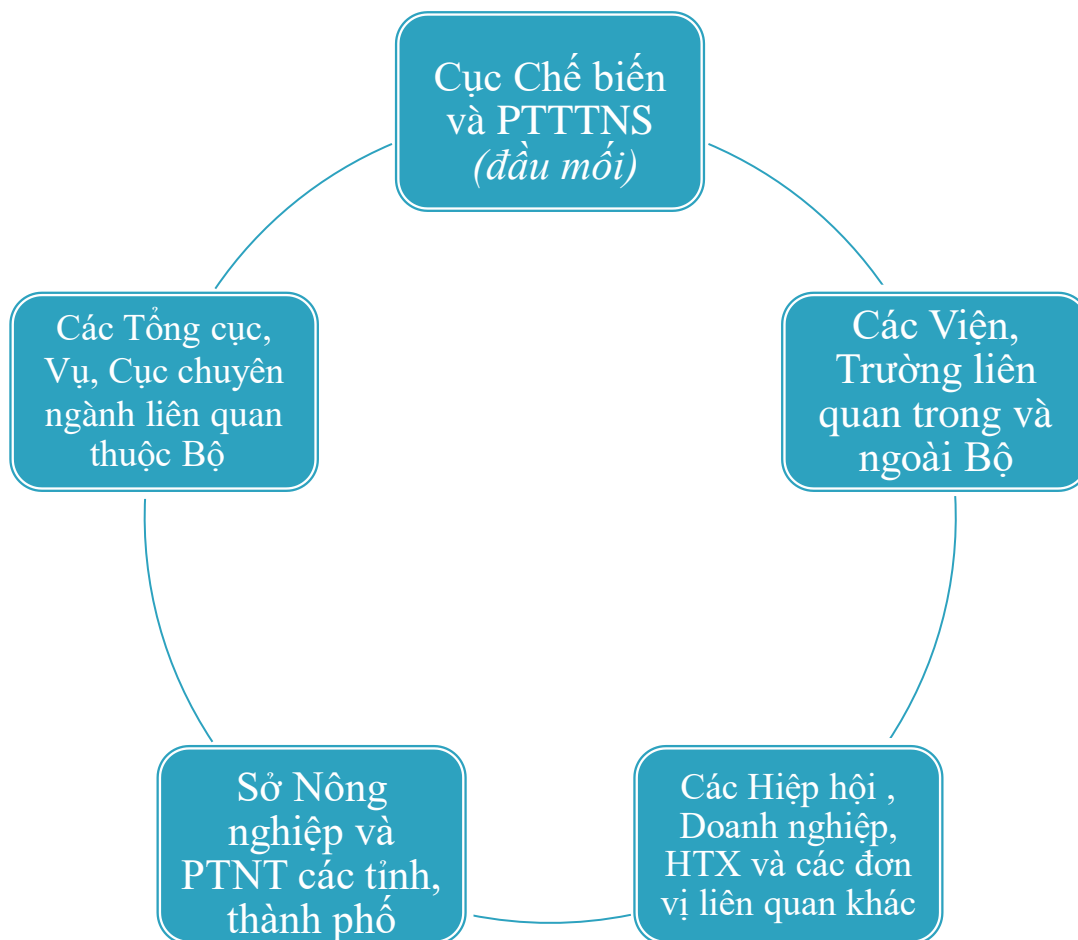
Cục Chế biến và PTTTNS
(đầu mối)

Các Viện, Trường liên quan trong và ngoài Bộ

Các Hiệp hội , Doanh nghiệp, HTX và các đơn vị liên quan khác

Sở Nông nghiệp và PTNT các tỉnh, thành phố

Các Tổng cục, Vụ, Cục chuyên ngành liên quan thuộc Bộ